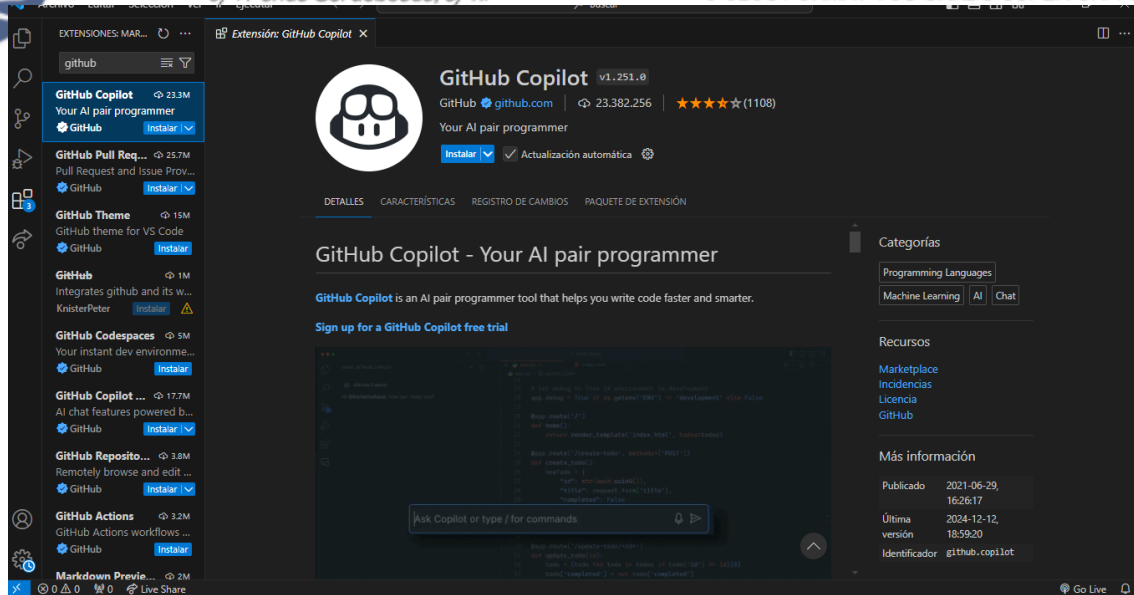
Archivo Editar Selección Ver Ejecutar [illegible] Buscar

EXTENSIONES: MAR... ↻ ···

github

GitHub Copilot 23.3M
Your AI pair programmer
GitHub Instalar

GitHub Pull Req... 25.7M
Pull Request and Issue Prov...
GitHub Instalar

GitHub Theme 15M
GitHub theme for VS Code
GitHub Instalar

GitHub 1M
Integrates github and its w...
KnisterPeter Instalar

GitHub Codespaces 5M
Your instant dev environme...
GitHub Instalar

GitHub Copilot ... 17.7M
AI chat features powered b...
GitHub Instalar

GitHub Reposito... 3.8M
Remotely browse and edit ...
GitHub Instalar

GitHub Actions 3.2M
GitHub Actions workflows ...
GitHub Instalar

Markdown Previe... 2M

Extensión: GitHub Copilot ×

GitHub Copilot v1.251.0
GitHub github.com | 23.382.256 ★★★★☆ (1108)
Your AI pair programmer
Instalar Actualización automática

DETALLES CARACTERÍSTICAS REGISTRO DE CAMBIOS PAQUETE DE EXTENSIÓN

GitHub Copilot - Your AI pair programmer

GitHub Copilot is an AI pair programmer tool that helps you write code faster and smarter.

Sign up for a GitHub Copilot free trial

Ask Copilot or type / for commands

Categorías
Programming Languages
Machine Learning AI Chat

Recursos
Marketplace
Incidencias
Licencia
GitHub

Más información
| Publicado | 2021-06-29, 16:26:17 |
|---|---|
| Última versión | 2024-12-12, 18:59:20 |
| Identificador | github.copilot |

⊗ 0 ⚠ 0 ⑭ 0 Live Share Go Live